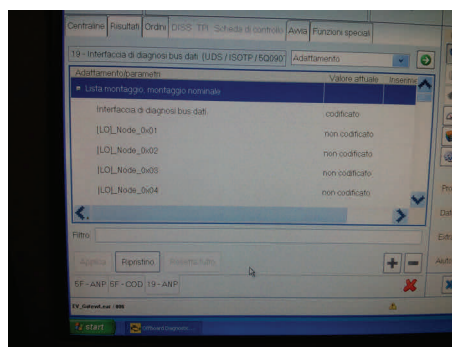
Centraline | Risultati | Ordini | DISS | TPI | Scheda di controllo | Avvia | Funzioni speciali

19 - Interfaccia di diagnosi bus dati (UDS / ISOTP / 5Q090 | Adattamento

| Adattamento/parametri | Valore attuale | Inserim |
|---|---|---|
| Lista montaggio, montaggio nominale | | |
| Interfaccia di diagnosi bus dati | codificato | |
| [LO]_Node_0x01 | non codificato | |
| [LO]_Node_0x02 | non codificato | |
| [LO]_Node_0x03 | non codificato | |
| [LO]_Node_0x04 | non codificato | |

Filtro

Applica | Ripristino | Reset/default

5F - ANP | 5F - COD | 19 - ANP

EV_GatewLear | 009

start | Offboard Diagnostic

Pro
Dat
Entr
Avvi